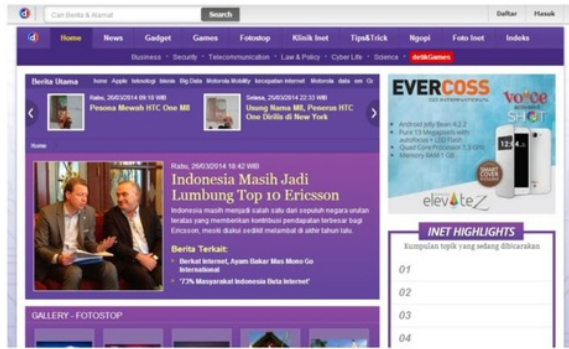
d Cari Berita & Alamat Search Daftar Masuk

d Home News Gadget Games Fotostop Klinik Inet Tips&Trick Ngopi Foto Inet Indeks

Business · Security · Telecommunication · Law & Policy · Cyber Life · Science · detikGames

Berita Utama home Apple teknologi bisnis Big Data Motorola Mobility kecepatan internet Motorola data sm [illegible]

Rabu, 26/03/2014 09:10 WIB
Pesona Mewah HTC One M8

Selasa, 25/03/2014 22:33 WIB
Usung Nama M8, Penerus HTC One Dirilis di New York

Home

Rabu, 26/03/2014 18:42 WIB
Indonesia Masih Jadi Lumbung Top 10 Ericsson

Indonesia masih menjadi salah satu dari sepuluh negara urutan teratas yang memberikan kontribusi pendapatan terbesar bagi Ericsson, meski diakui sedikit melambat di akhir tahun lalu.

Berita Terkait:
Berkat Internet, Ayam Bakar Mas Mono Go International
'73% Masyarakat Indonesia Buta Internet'

GALLERY - FOTOSTOP

EVERCOSS
Voice SHOT
Android Jelly Bean 4.2.2
Pure 13 Megapixels with autofocus + LED Flash
Quad Core Processor 1.3 GHz
Memory RAM 1 GB
elevateZ

INET HIGHLIGHTS
Kumpulan topik yang sedang dibicarakan
01
02
03
04